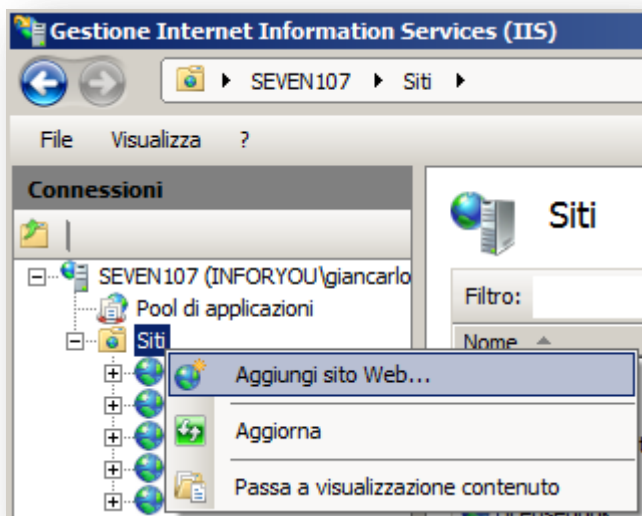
Gestione Internet Information Services (IIS)

SEVEN107 ▸ Siti ▸

File Visualizza ?

Connessioni

SEVEN107 (INFORYOU\giancarlo

Pool di applicazioni

Siti

Aggiungi sito Web...

Aggiorna

Passa a visualizzazione contenuto

Siti

Filtro:

Nome